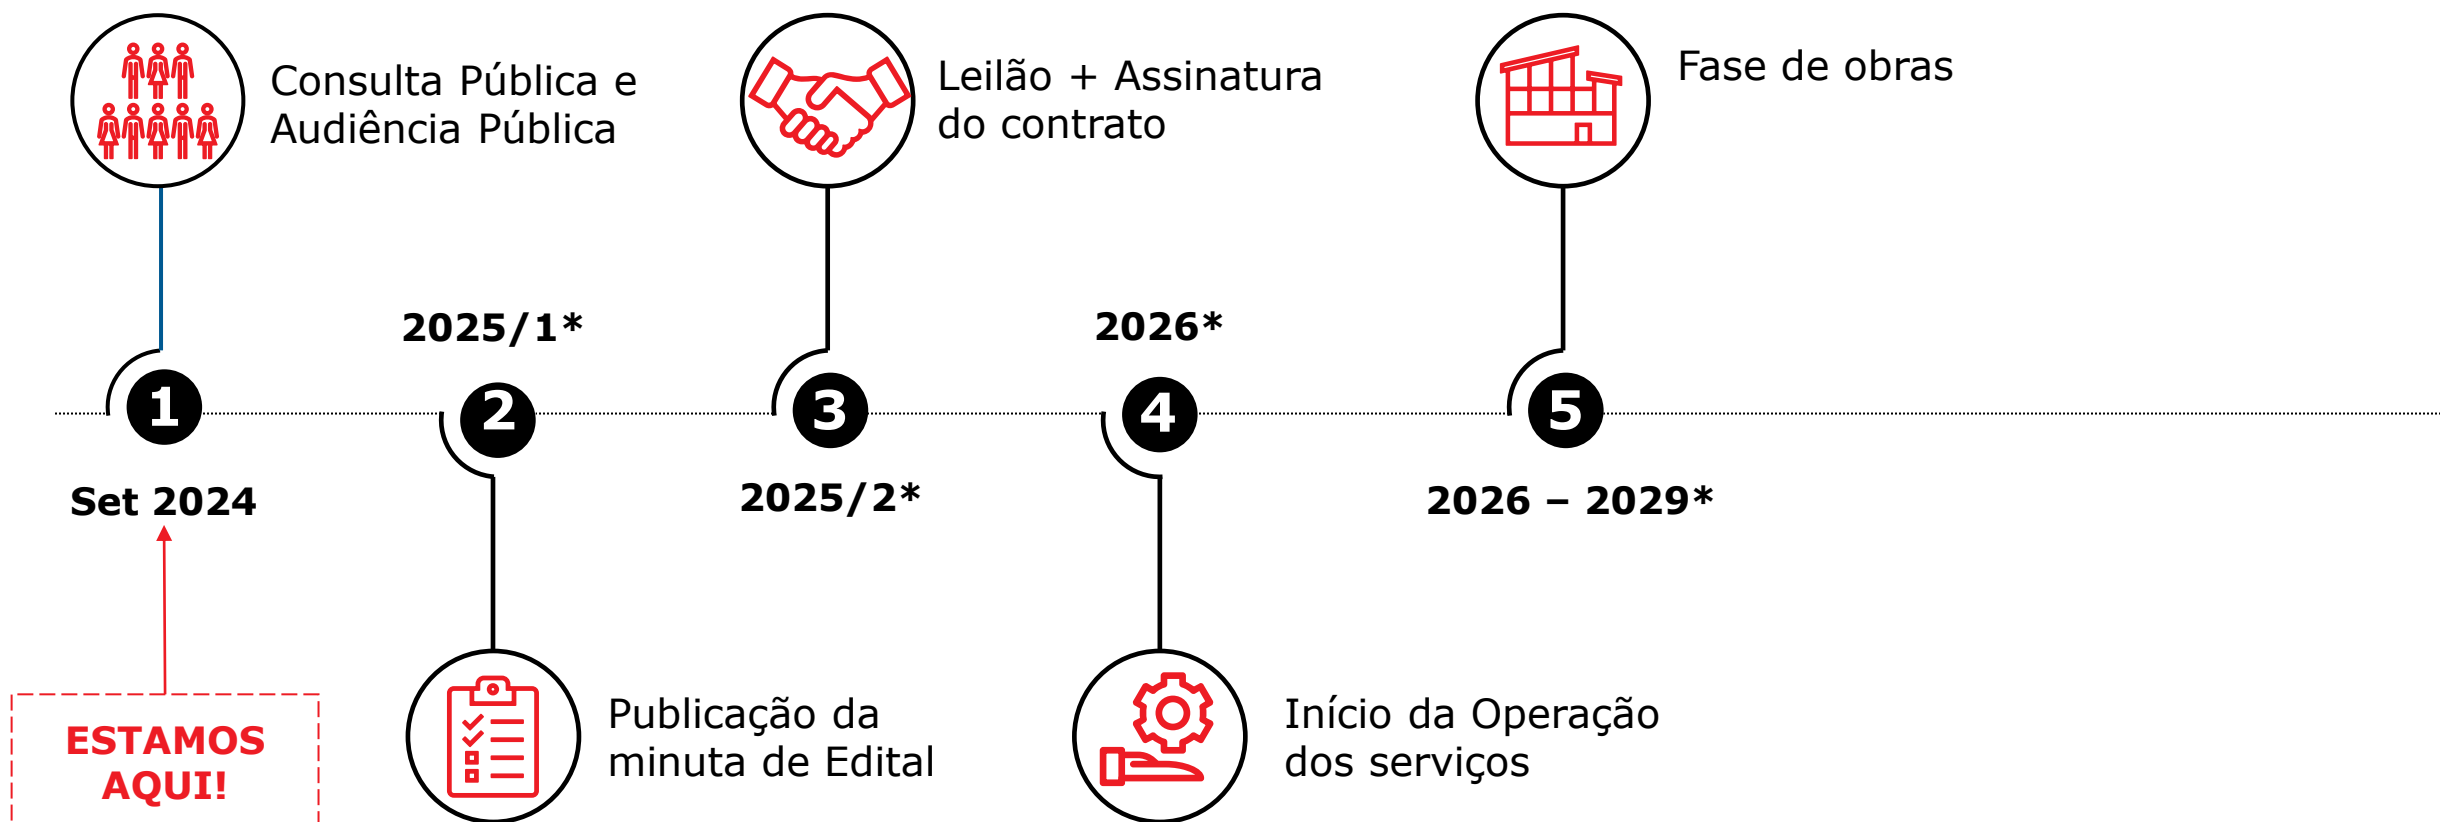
Consulta Pública e Audiência Pública

Leilão + Assinatura do contrato

Fase de obras

2025/1*

2026*

1

2

3

4

5

Set 2024

2025/2*

2026 – 2029*

ESTAMOS AQUI!

Publicação da minuta de Edital

Início da Operação dos serviços